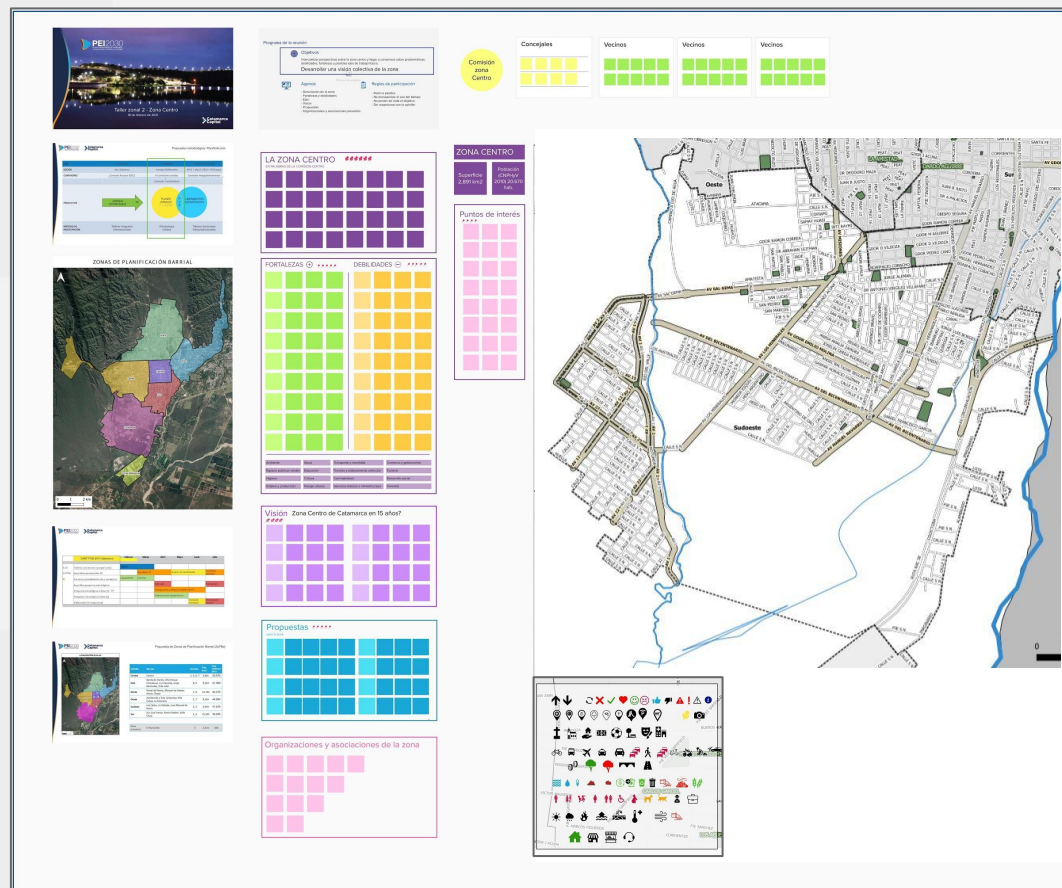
PEI2030

Taller zonal 2 - Zona Centro

Catamarca Capital

Programa de la reunión

Objetivos

Desarrollar una visión colectiva de la zona

Agenda

Reglas de participación

Comisión zona Centro

Concejales

Vecinos

Vecinos

Vecinos

ZONAS DE PLANIFICACIÓN BARRIAL

LA ZONA CENTRO

ZONA CENTRO

Superficie 2,891 km2

Población (CNPHyV 2010) 20.670 hab.

Puntos de interés

FORTALEZAS

DEBILIDADES

Visión   Zona Centro de Catamarca en 15 años?

Propuestas

Organizaciones y asociaciones de la zona

Oeste

Sur

Sudoeste

AV GÜEMES

AV DEL BICENTENARIO

AV VIRGEN DEL VALLE

CALLE S N

0